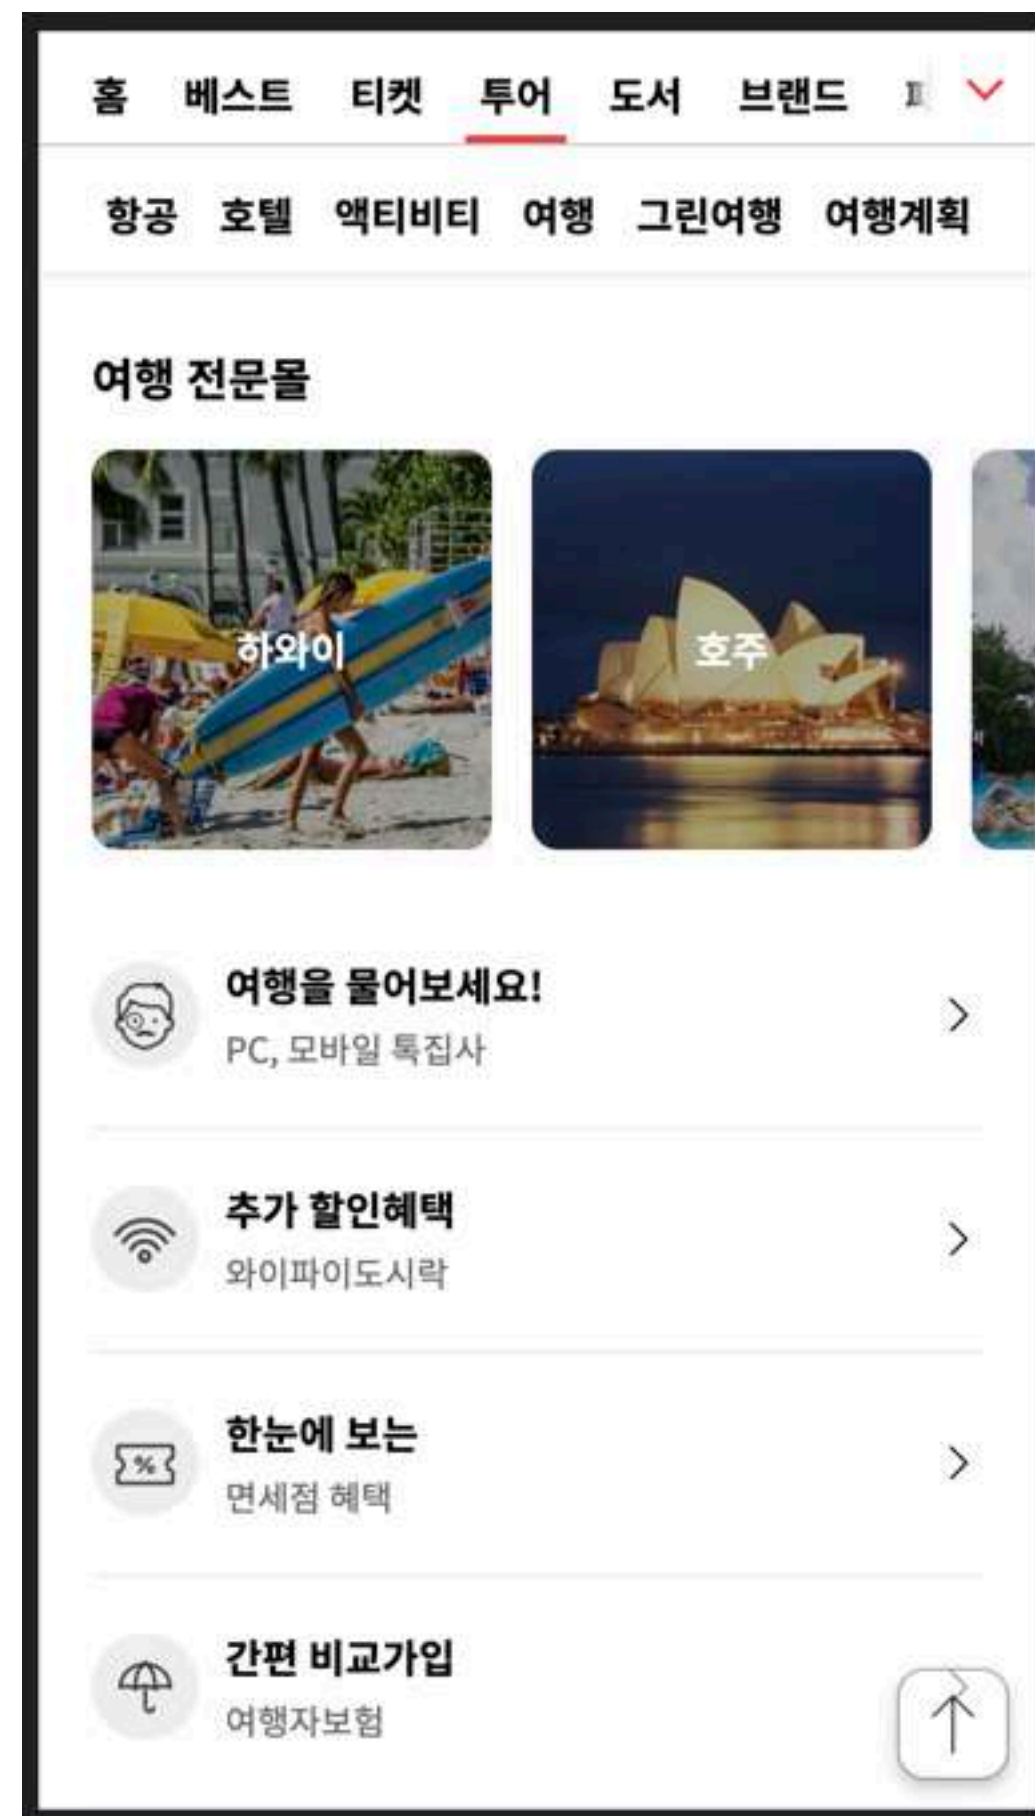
홈 베스트 티켓 투어 도서 브랜드 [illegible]

항공 호텔 액티비티 여행 그린여행 여행계획

여행 전문몰

하와이

호주

여행을 물어보세요!
PC, 모바일 특집사

추가 할인혜택
와이파이도시락

한눈에 보는
면세점 혜택

간편 비교가입
여행자보험